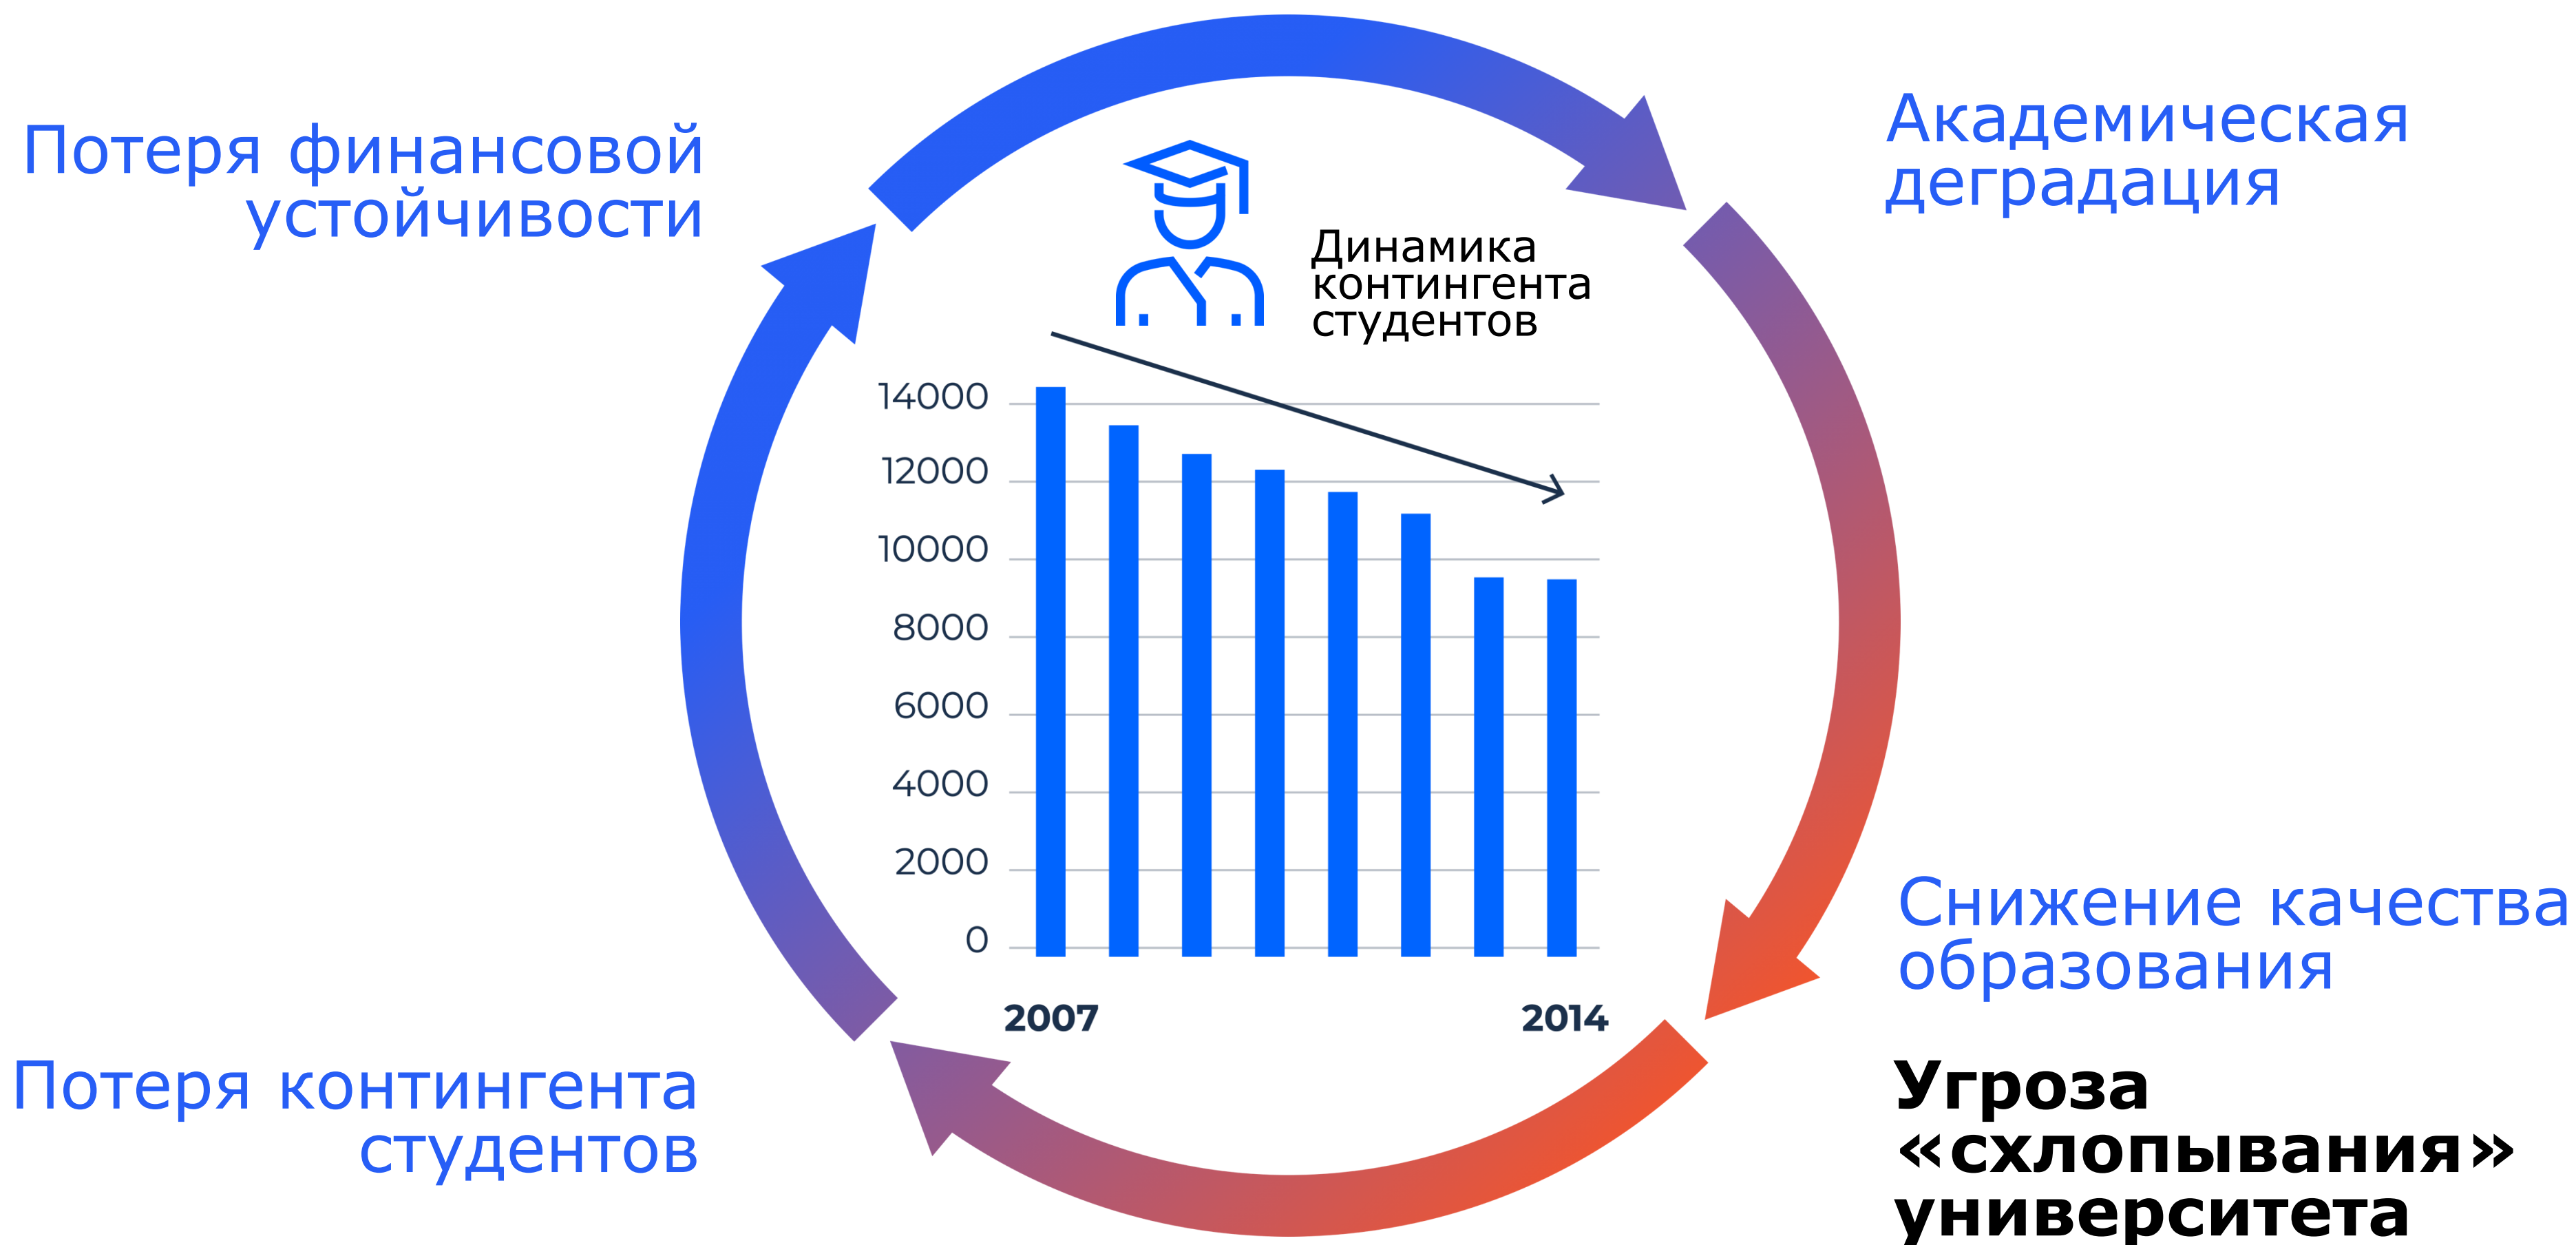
Потеря финансовой устойчивости

Академическая деградация

Динамика контингента студентов

14000
12000
10000
8000
6000
4000
2000
0

2007
2014

Снижение качества образования

Потеря контингента студентов

Угроза «схлопывания» университета